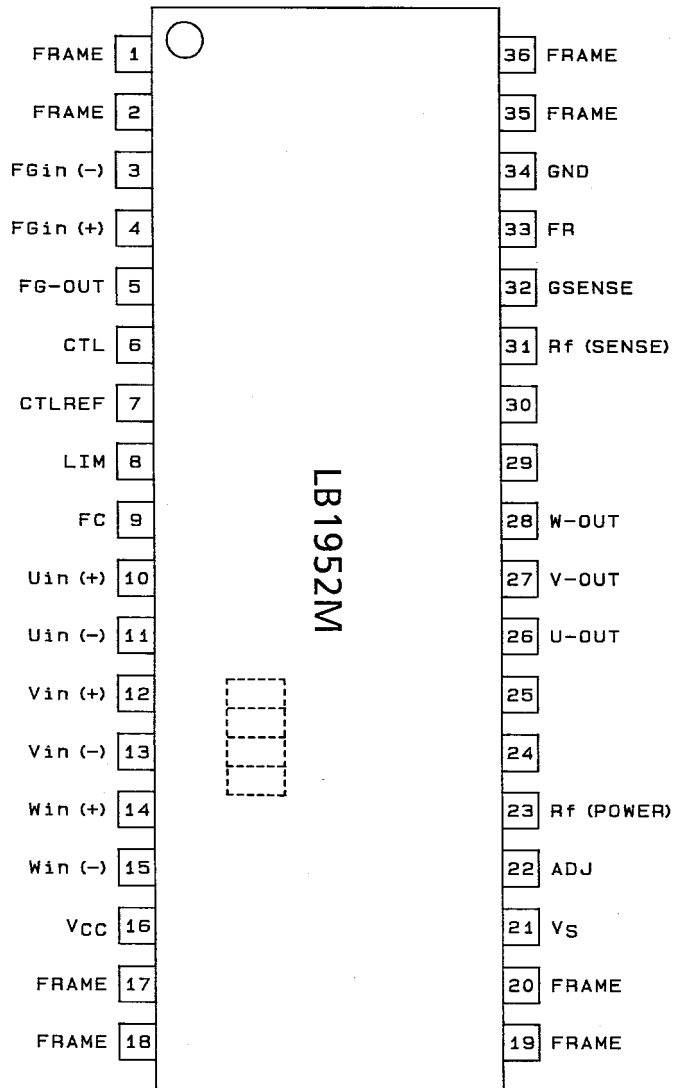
FRAME 1
FRAME 2
FGin (−) 3
FGin (+) 4
FG−OUT 5
CTL 6
CTLREF 7
LIM 8
FC 9
Uin (+) 10
Uin (−) 11
Vin (+) 12
Vin (−) 13
Win (+) 14
Win (−) 15
$V_{CC}$ 16
FRAME 17
FRAME 18

LB1952M

36 FRAME
35 FRAME
34 GND
33 FR
32 GSENSE
31 Rf (SENSE)
30
29
28 W−OUT
27 V−OUT
26 U−OUT
25
24
23 Rf (POWER)
22 ADJ
21 $V_S$
20 FRAME
19 FRAME